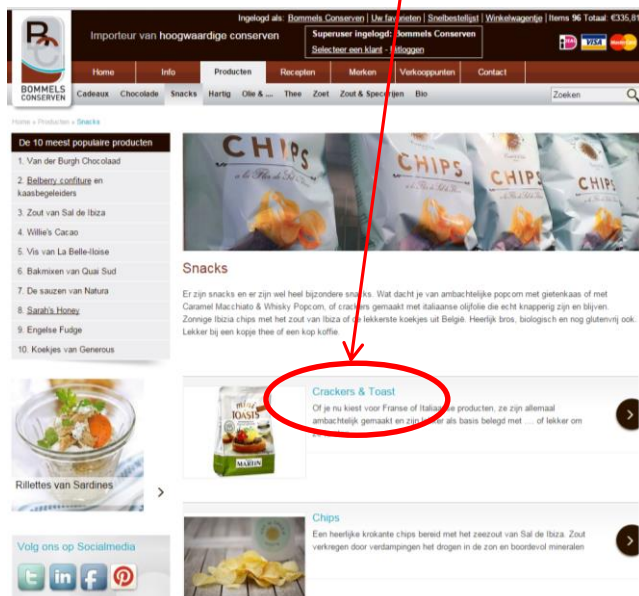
Ingelogd als: Bommels Conserven | Uw facturen | Snelbestellijst | Winkelwagentje | Items 96 Totaal: €335,8

Importeur van hoogwaardige conserven

Superuser ingelogd: Bommels Conserven
Selecteer een klant - Uitloggen

BOMMELS CONSERVEN

Home | Info | Producten | Recepten | Merken | Verkooppunten | Contact

Cadeaux | Chocolade | Snacks | Hartig | Olie & ... | Thee | Zoet | Zout & Specerijen | Bio

Zoeken

Home » Producten » Snacks

De 10 meest populaire producten
1. Van der Burgh Chocolaad
2. Belberry confiture en kaasbegeleiders
3. Zout van Sal de Ibiza
4. Willie's Cacao
5. Vis van La Belle-Iloise
6. Bakmixen van Quai Sud
7. De sauzen van Natura
8. Sarah's Honey
9. Engelse Fudge
10. Koekjes van Generous

Rillettes van Sardines

Volg ons op Socialmedia

CHIPS CHIPS CHIPS CHIPS

Snacks

Er zijn snacks en er zijn wel heel bijzondere snacks. Wat dacht je van ambachtelijke popcorn met gietenkaas of met Caramel Macchiato & Whisky Popcorn, of crackers gemaakt met italiaanse olijfolie die echt knapperig zijn en blijven. Zonnige Ibizia chips met het zout van Ibiza of de lekkerste koekjes uit België. Heerlijk bros, biologisch en nog glutenvrij ook. Lekker bij een kopje thee of een kop koffie.

Crackers & Toast
Of je nu kiest voor Franse of Italiaanse producten, ze zijn allemaal ambachtelijk gemaakt en zijn lekker als basis belegd met .... of lekker om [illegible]

TOASTS MARTIN

Chips
Een heerlijke krokante chips bereid met het zeezout van Sal de Ibiza. Zout verkregen door verdampingen het drogen in de zon en boordevol mineralen